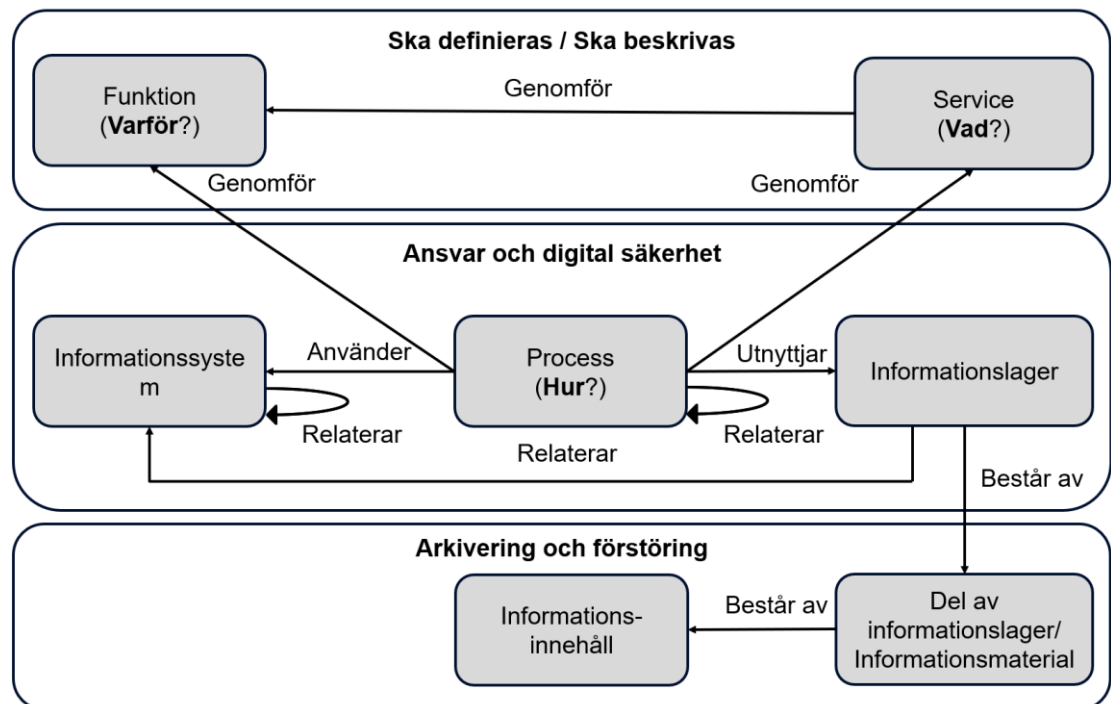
Ska definieras / Ska beskrivas

Funktion (Varför?)

Genomför

Service (Vad?)

Genomför

Genomför

Ansvar och digital säkerhet

Informationssystem

Använder

Process (Hur?)

Utnyttjar

Informationslager

Relaterar

Relaterar

Relaterar

Består av

Arkivering och förstöring

Informations-innehåll

Består av

Del av informationslager/ Informationsmaterial